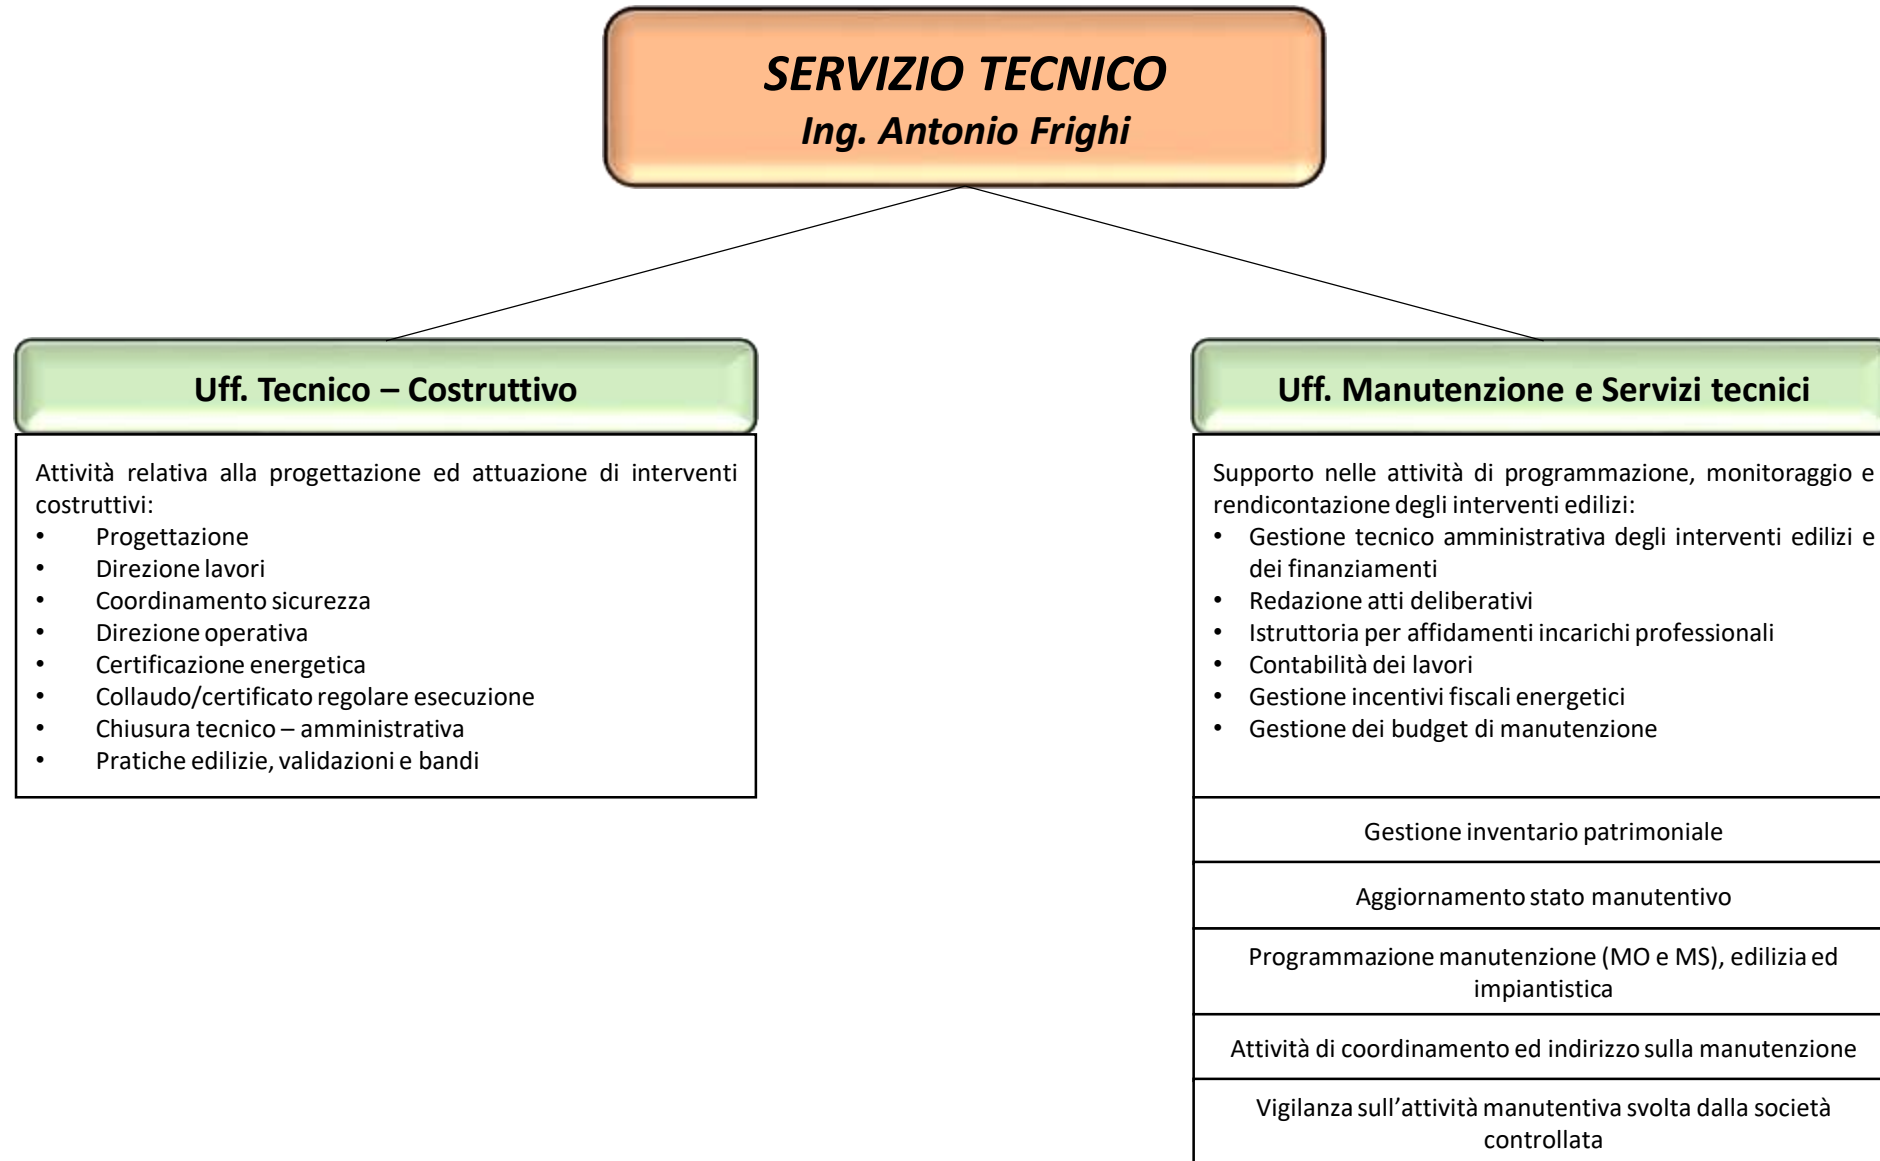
SERVIZIO TECNICO
Ing. Antonio Frighi

Uff. Tecnico – Costruttivo

Attività relativa alla progettazione ed attuazione di interventi costruttivi:
• Progettazione
• Direzione lavori
• Coordinamento sicurezza
• Direzione operativa
• Certificazione energetica
• Collaudo/certificato regolare esecuzione
• Chiusura tecnico – amministrativa
• Pratiche edilizie, validazioni e bandi

Uff. Manutenzione e Servizi tecnici

Supporto nelle attività di programmazione, monitoraggio e rendicontazione degli interventi edilizi:
• Gestione tecnico amministrativa degli interventi edilizi e dei finanziamenti
• Redazione atti deliberativi
• Istruttoria per affidamenti incarichi professionali
• Contabilità dei lavori
• Gestione incentivi fiscali energetici
• Gestione dei budget di manutenzione

Gestione inventario patrimoniale

Aggiornamento stato manutentivo

Programmazione manutenzione (MO e MS), edilizia ed impiantistica

Attività di coordinamento ed indirizzo sulla manutenzione

Vigilanza sull'attività manutentiva svolta dalla società controllata